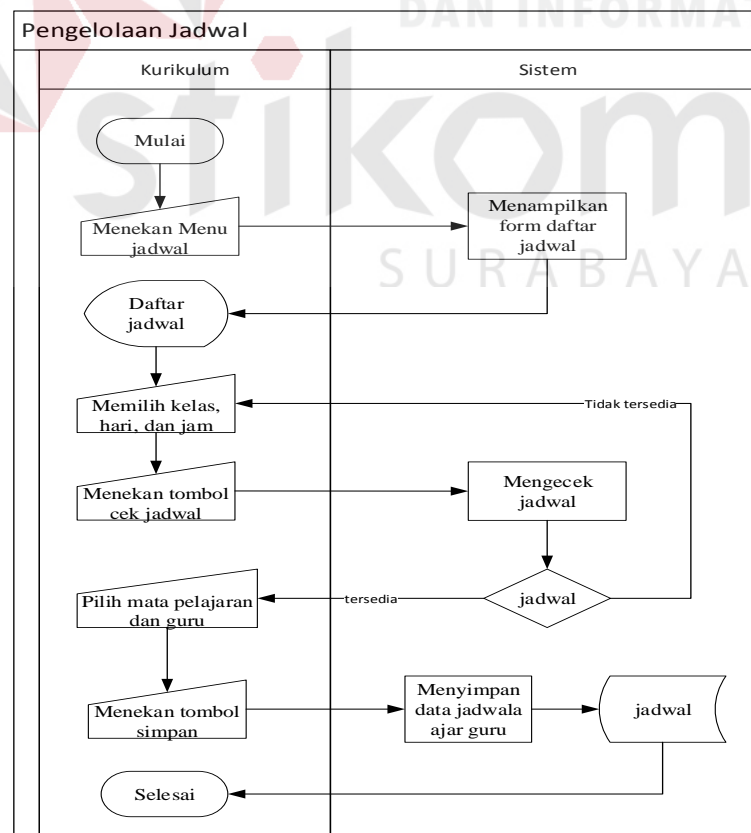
DAN INFORMA

Pengelolaan Jadwal

Kurikulum

Sistem

stikom

SURABAYA

Mulai

Menekan Menu jadwal

Menampilkan form daftar jadwal

Daftar jadwal

Memilih kelas, hari, dan jam

Tidak tersedia

Menekan tombol cek jadwal

Mengecek jadwal

Pilih mata pelajaran dan guru

tersedia

jadwal

Menekan tombol simpan

Menyimpan data jadwala ajar guru

jadwal

Selesai